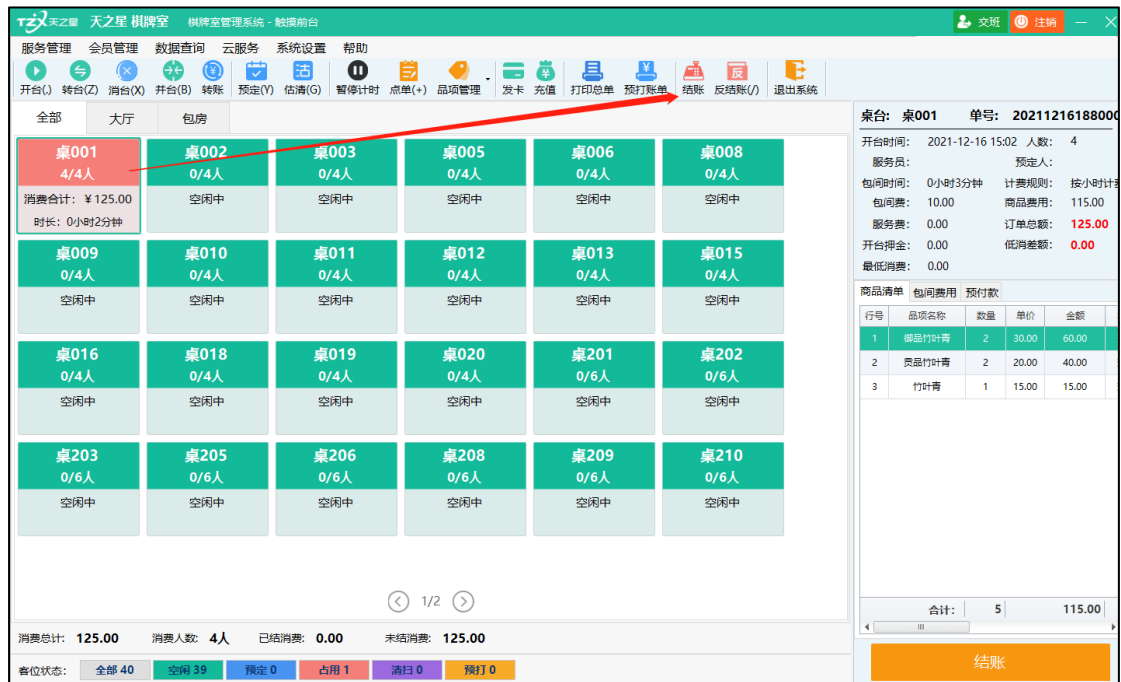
TZX 天之星 天之星 棋牌室 棋牌室管理系统 - 触摸前台 交班 注销

服务管理 会员管理 数据查询 云服务 系统设置 帮助

开台(.) 转台(Z) 消台(X) 并台(B) 转账 预定(Y) 估清(G) 暂停计时 点单(+) 品项管理 发卡 充值 打印总单 预打账单 结账 反结账(/) 退出系统

全部 大厅 包房

| 桌001 4/4人 消费合计: ¥125.00 时长: 0小时2分钟 | 桌002 0/4人 空闲中 | 桌003 0/4人 空闲中 | 桌005 0/4人 空闲中 | 桌006 0/4人 空闲中 | 桌008 0/4人 空闲中 |
|---|---|---|---|---|---|
| 桌009 0/4人 空闲中 | 桌010 0/4人 空闲中 | 桌011 0/4人 空闲中 | 桌012 0/4人 空闲中 | 桌013 0/4人 空闲中 | 桌015 0/4人 空闲中 |
| 桌016 0/4人 空闲中 | 桌018 0/4人 空闲中 | 桌019 0/4人 空闲中 | 桌020 0/4人 空闲中 | 桌201 0/6人 空闲中 | 桌202 0/6人 空闲中 |
| 桌203 0/6人 空闲中 | 桌205 0/6人 空闲中 | 桌206 0/6人 空闲中 | 桌208 0/6人 空闲中 | 桌209 0/6人 空闲中 | 桌210 0/6人 空闲中 |

1/2

消费总计: 125.00 消费人数: 4人 已结消费: 0.00 未结消费: 125.00

客位状态: 全部 40 空闲 39 预定 0 占用 1 清扫 0 预打 0

桌台: 桌001 单号: 20211216188000

开台时间: 2021-12-16 15:02 人数: 4
服务员: 预定人:
包间时间: 0小时3分钟 计费规则: 按小时计
包间费: 10.00 商品费用: 115.00
服务费: 0.00 订单总额: 125.00
开台押金: 0.00 低消差额: 0.00
最低消费: 0.00

商品清单 包间费用 预付款

| 行号 | 品项名称 | 数量 | 单价 | 金额 |
|---|---|---|---|---|
| 1 | 御品竹叶青 | 2 | 30.00 | 60.00 |
| 2 | 贡品竹叶青 | 2 | 20.00 | 40.00 |
| 3 | 竹叶青 | 1 | 15.00 | 15.00 |
| | 合计: | 5 | | 115.00 |

结账